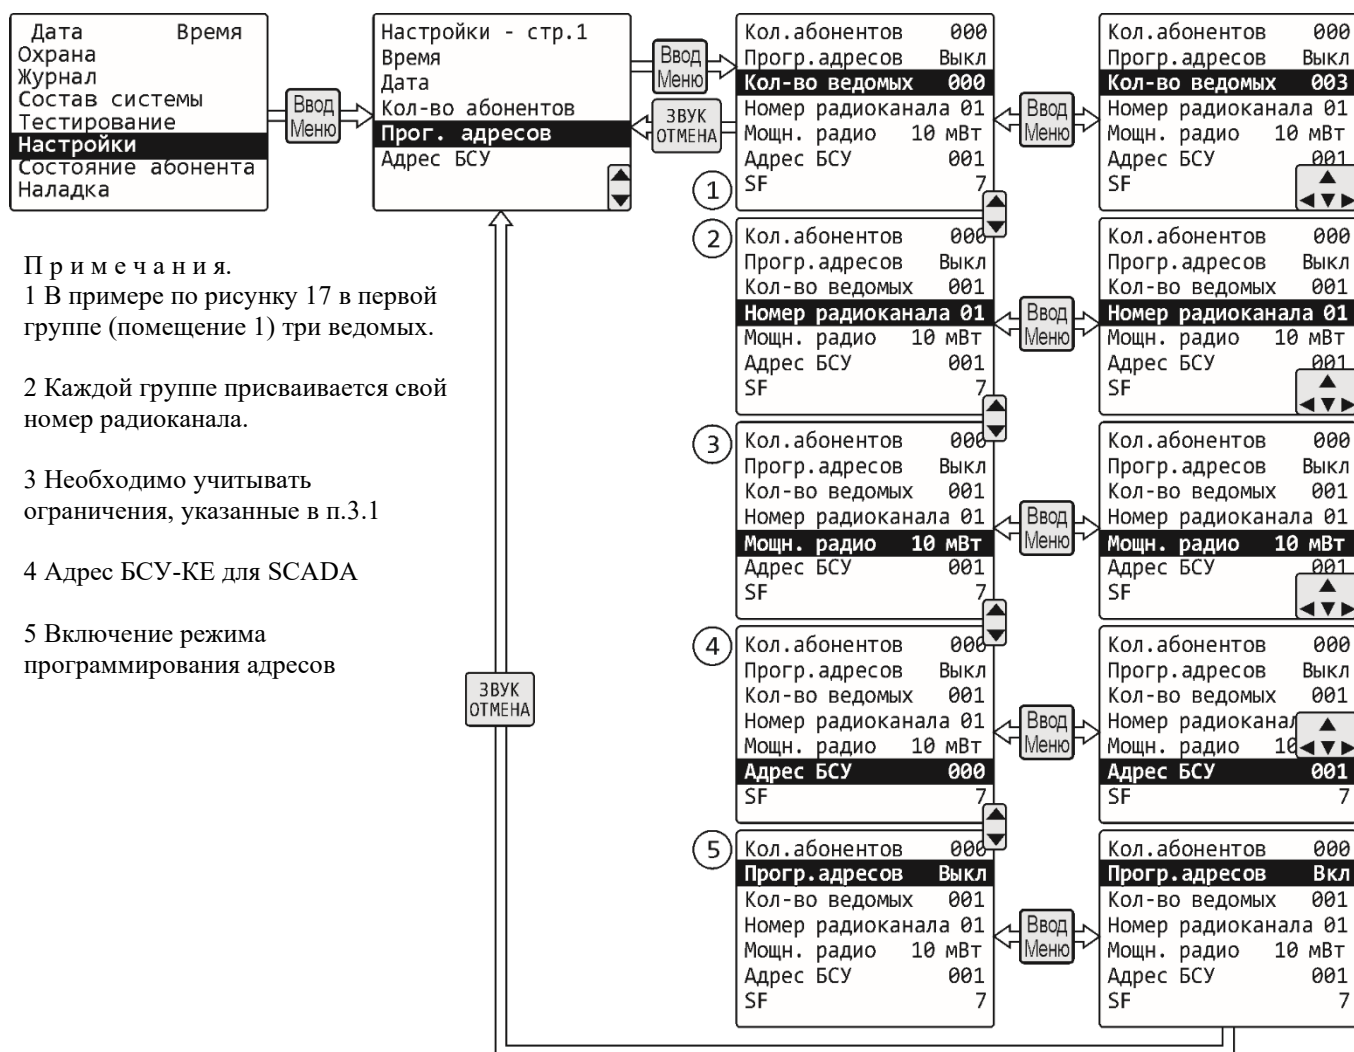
Дата Время
Охрана
Журнал
Состав системы
Тестирование
Настройки
Состояние абонента
Наладка

Ввод Меню

Настройки - стр.1
Время
Дата
Кол-во абонентов
Прог. адресов
Адрес БСУ

Ввод Меню

ЗВУК ОТМЕНА

Кол.абонентов 000
Прогр.адресов Выкл
Кол-во ведомых 000
Номер радиоканала 01
Мощн. радио 10 мВт
Адрес БСУ 001
SF 7

Ввод Меню

Кол.абонентов 000
Прогр.адресов Выкл
Кол-во ведомых 003
Номер радиоканала 01
Мощн. радио 10 мВт
Адрес БСУ 001
SF

1

2

Кол.абонентов 000
Прогр.адресов Выкл
Кол-во ведомых 001
Номер радиоканала 01
Мощн. радио 10 мВт
Адрес БСУ 001
SF 7

Ввод Меню

Кол.абонентов 000
Прогр.адресов Выкл
Кол-во ведомых 001
Номер радиоканала 01
Мощн. радио 10 мВт
Адрес БСУ 001
SF

П р и м е ч а н и я.
1 В примере по рисунку 17 в первой группе (помещение 1) три ведомых.

2 Каждой группе присваивается свой номер радиоканала.

3 Необходимо учитывать ограничения, указанные в п.3.1

4 Адрес БСУ-КЕ для SCADA

5 Включение режима программирования адресов

3

Кол.абонентов 000
Прогр.адресов Выкл
Кол-во ведомых 001
Номер радиоканала 01
Мощн. радио 10 мВт
Адрес БСУ 001
SF 7

Ввод Меню

Кол.абонентов 000
Прогр.адресов Выкл
Кол-во ведомых 001
Номер радиоканала 01
Мощн. радио 10 мВт
Адрес БСУ 001
SF

4

Кол.абонентов 000
Прогр.адресов Выкл
Кол-во ведомых 001
Номер радиоканала 01
Мощн. радио 10 мВт
Адрес БСУ 000
SF 7

Ввод Меню

Кол.абонентов 000
Прогр.адресов Выкл
Кол-во ведомых 001
Номер радиоканал
Мощн. радио 10
Адрес БСУ 001
SF 7

ЗВУК ОТМЕНА

5

Кол.абонентов 000
Прогр.адресов Выкл
Кол-во ведомых 001
Номер радиоканала 01
Мощн. радио 10 мВт
Адрес БСУ 001
SF 7

Ввод Меню

Кол.абонентов 000
Прогр.адресов Вкл
Кол-во ведомых 001
Номер радиоканала 01
Мощн. радио 10 мВт
Адрес БСУ 001
SF 7